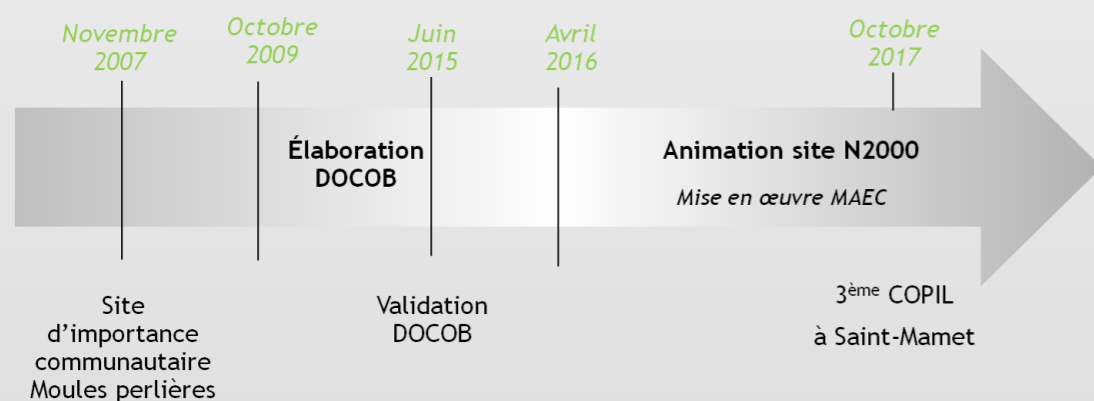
Novembre 2007

Octobre 2009

Juin 2015

Avril 2016

Octobre 2017

Élaboration DOCOB

Animation site N2000

Mise en œuvre MAEC

Site d'importance communautaire Moules perlières

Validation DOCOB

3$^{ème}$ COPIL

à Saint-Mamet